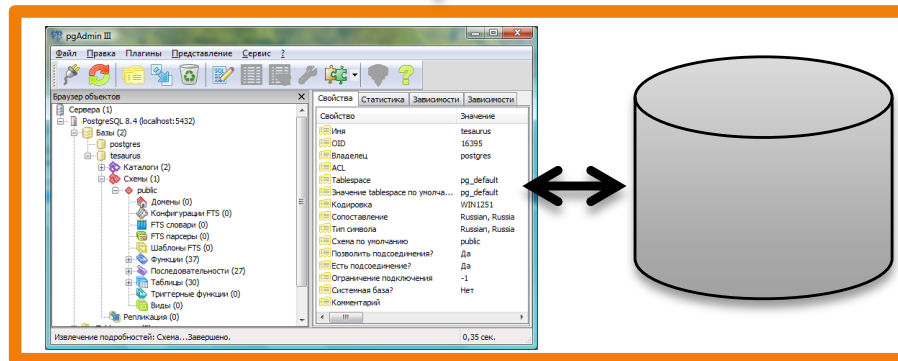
pgAdmin III

Файл Правка Плагины Представление Сервис ?

Браузер объектов

Сервера (1)
PostgreSQL 8.4 (localhost:5432)
Базы (2)
postgres
tesaurus
Каталоги (2)
Схемы (1)
public
Домены (0)
Конфигурации FTS (0)
FTS словари (0)
FTS парсеры (0)
Шаблоны FTS (0)
Функции (37)
Последовательности (27)
Таблицы (30)
Триггерные функции (0)
Виды (0)
Репликация (0)

Свойства Статистика Зависимости Зависимости

| Свойство | Значение |
|---|---|
| Имя | tesaurus |
| OID | 16395 |
| Владелец | postgres |
| ACL | |
| Tablespace | pg_default |
| Значение tablespace по умолча... | pg_default |
| Кодировка | WIN1251 |
| Сопоставление | Russian, Russia |
| Тип символа | Russian, Russia |
| Схема по умолчанию | public |
| Позволить подсоединение? | Да |
| Есть подсоединение? | Да |
| Ограничение подключения | -1 |
| Системная база? | Нет |
| Комментарий | |

Извлечение подробностей: Схема...Завершено. 0,35 сек.